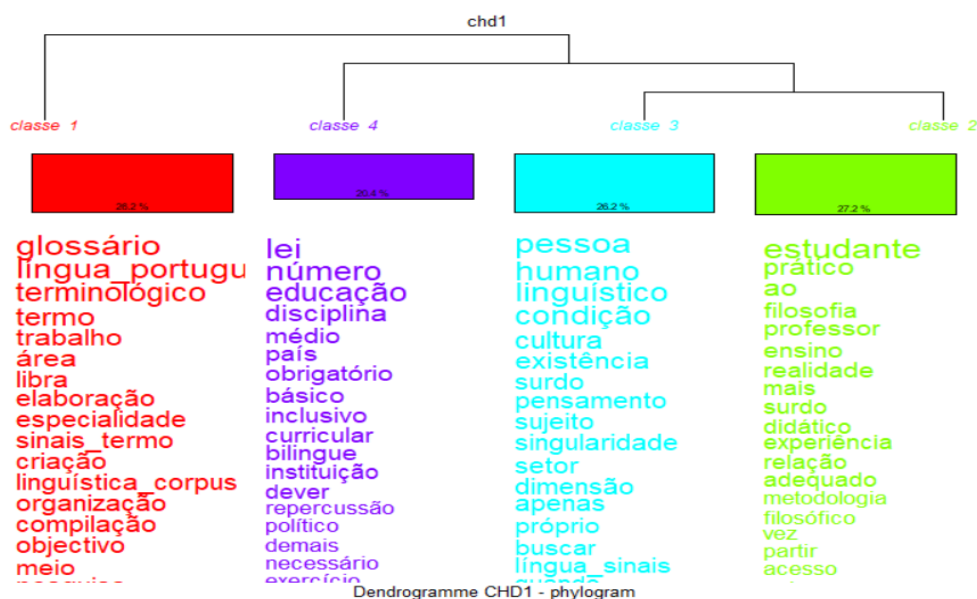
chd1

classe 1

classe 4

classe 3

classe 2

26.2 %

20.4 %

26.2 %

27.2 %

glossário
lingua_portugu
terminológico
termo
trabalho
área
libra
elaboração
especialidade
sinais_termo
criação
linguística_corpus
organização
compilação
objectivo
meio
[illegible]

lei
número
educação
disciplina
médio
país
obrigatório
básico
inclusivo
curricular
bilingue
instituição
dever
repercussão
político
demais
necessário
exercício

pessoa
humano
linguístico
condição
cultura
existência
surdo
pensamento
sujeito
singularidade
setor
dimensão
apenas
próprio
buscar
língua_sinais
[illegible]

estudante
prático
ao
filosofia
professor
ensino
realidade
mais
surdo
didático
experiência
relação
adequado
metodologia
filosófico
vez
partir
acesso

Dendrogramme CHD1 - phylogram